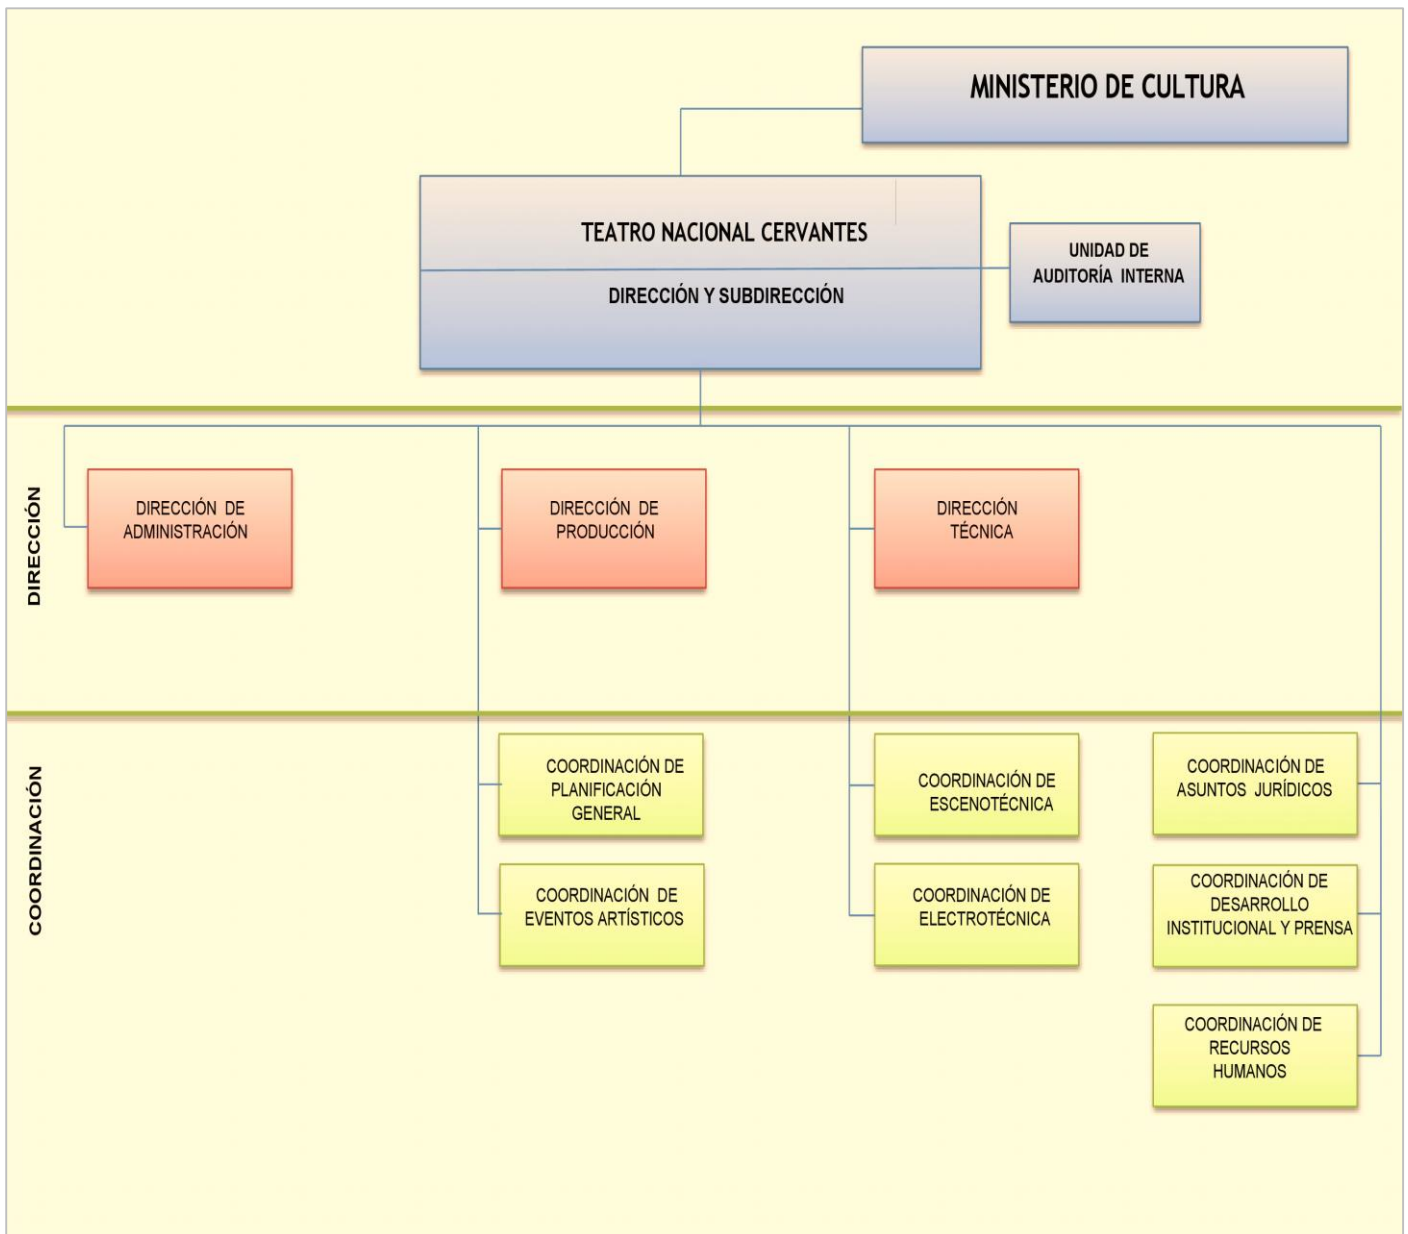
MINISTERIO DE CULTURA

TEATRO NACIONAL CERVANTES

DIRECCIÓN Y SUBDIRECCIÓN

UNIDAD DE AUDITORÍA INTERNA

DIRECCIÓN

DIRECCIÓN DE ADMINISTRACIÓN

DIRECCIÓN DE PRODUCCIÓN

DIRECCIÓN TÉCNICA

COORDINACIÓN

COORDINACIÓN DE PLANIFICACIÓN GENERAL

COORDINACIÓN DE EVENTOS ARTÍSTICOS

COORDINACIÓN DE ESCENOTÉCNICA

COORDINACIÓN DE ELECTROTÉCNICA

COORDINACIÓN DE ASUNTOS JURÍDICOS

COORDINACIÓN DE DESARROLLO INSTITUCIONAL Y PRENSA

COORDINACIÓN DE RECURSOS HUMANOS